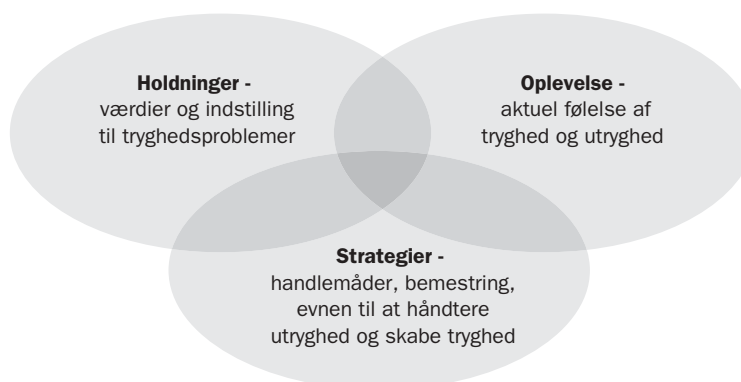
**Holdninger -**
værdier og indstilling til tryghedsproblemer

**Oplevelse -**
aktuel følelse af tryghed og utryghed

**Strategier -**
handlemåder, bemestring, evnen til at håndtere utryghed og skabe tryghed